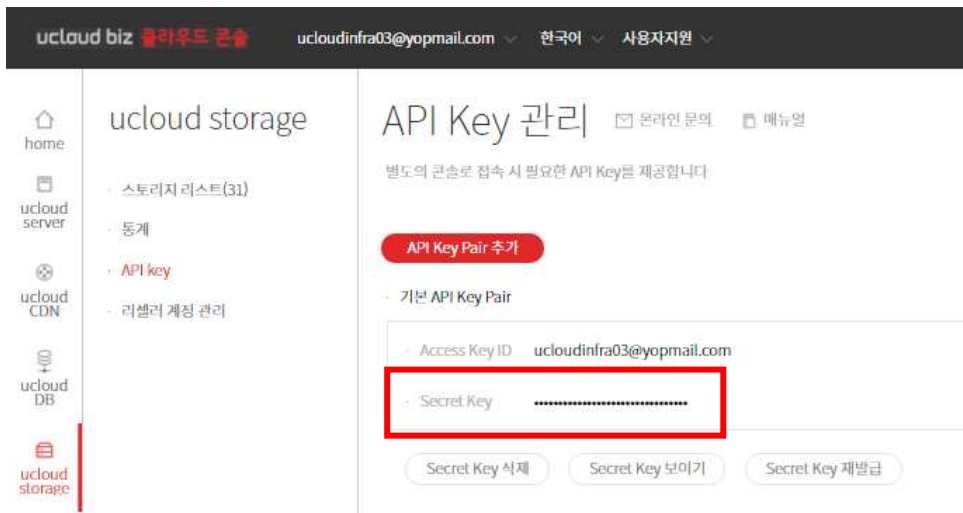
ucloud biz 클라우드 콘솔 ucloudinfra03@yopmail.com 한국어 사용자지원

home
ucloud server
ucloud CDN
ucloud DB
ucloud storage

ucloud storage

스토리지 리스트(31)
통계
API key
리셀러 계정 관리

API Key 관리 온라인 문의 매뉴얼

별도의 콘솔로 접속 시 필요한 API Key를 제공합니다

API Key Pair 추가

기본 API Key Pair

Access Key ID ucloudinfra03@yopmail.com

Secret Key ••••••••••••••••••••••••••••••••

Secret Key 삭제 Secret Key 보이기 Secret Key 재발급